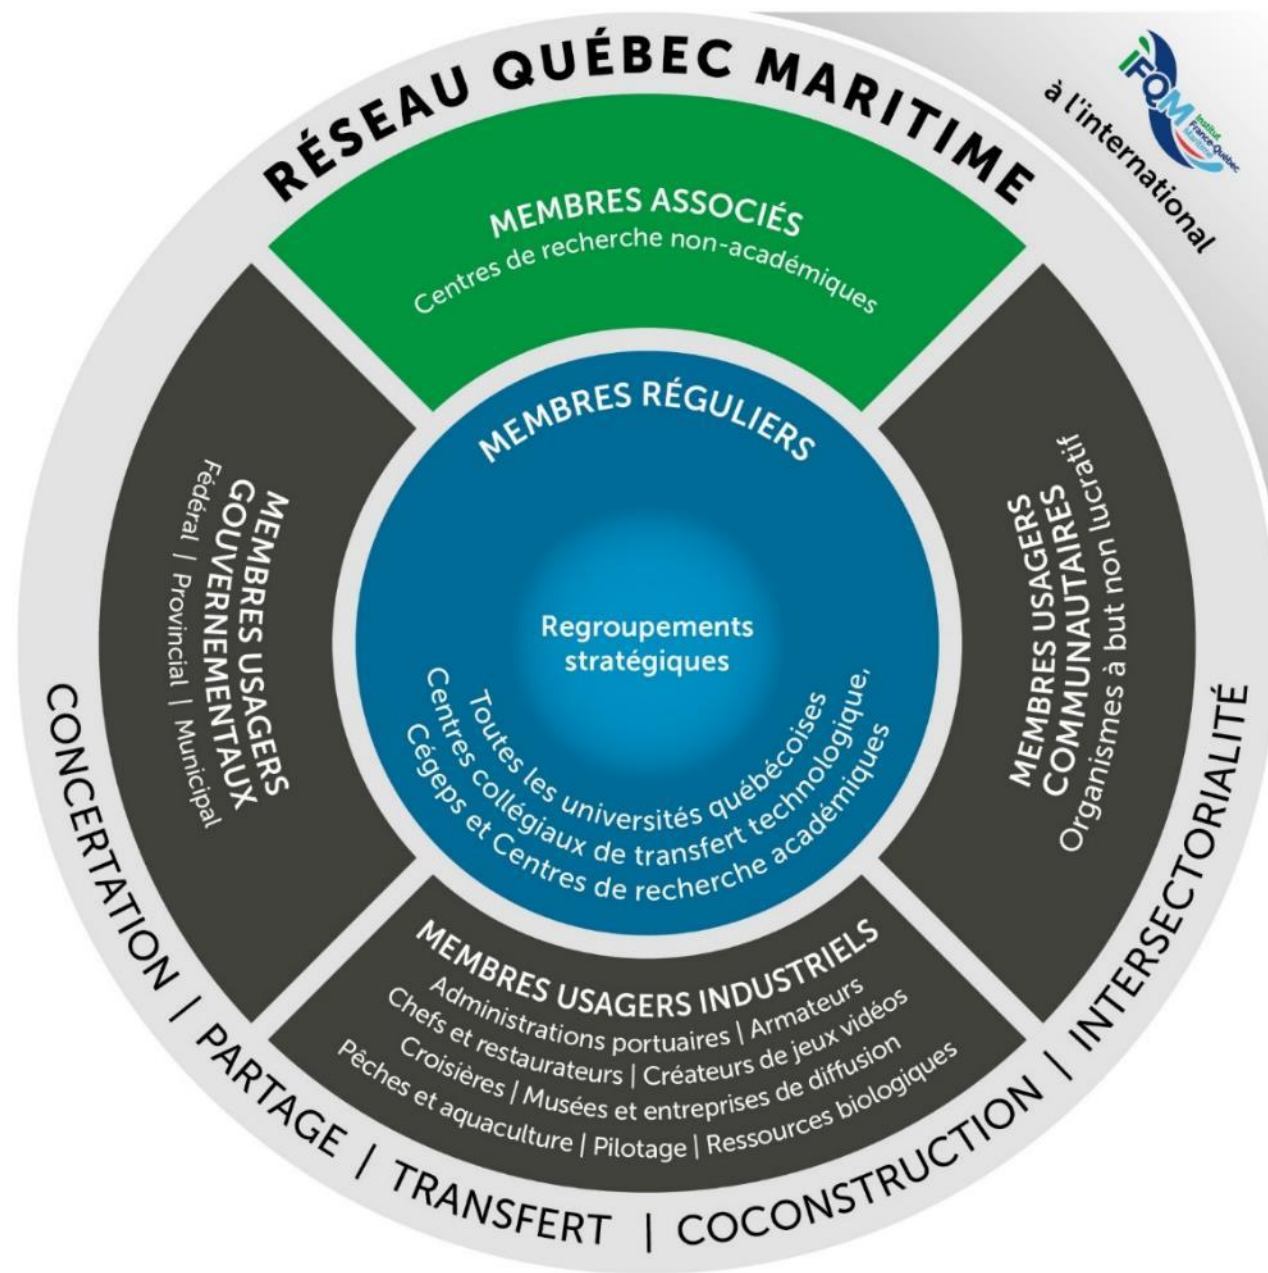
RÉSEAU QUÉBEC MARITIME

IFQM Institut France-Québec Maritime

à l'international

MEMBRES ASSOCIÉS
Centres de recherche non-académiques

MEMBRES RÉGULIERS

Regroupements stratégiques

Toutes les universités québécoises
Centres collégiaux de transfert technologique,
Cégeps et Centres de recherche académiques

MEMBRES USAGERS GOUVERNEMENTAUX
Fédéral | Provincial | Municipal

MEMBRES USAGERS COMMUNAUTAIRES
Organismes à but non lucratif

MEMBRES USAGERS INDUSTRIELS
Administrations portuaires | Armateurs
Chefs et restaurateurs | Créateurs de jeux vidéos
Croisières | Musées et entreprises de diffusion
Pêches et aquaculture | Pilotage | Ressources biologiques

CONCERTATION | PARTAGE | TRANSFERT | COCONSTRUCTION | INTERSECTORIALITÉ